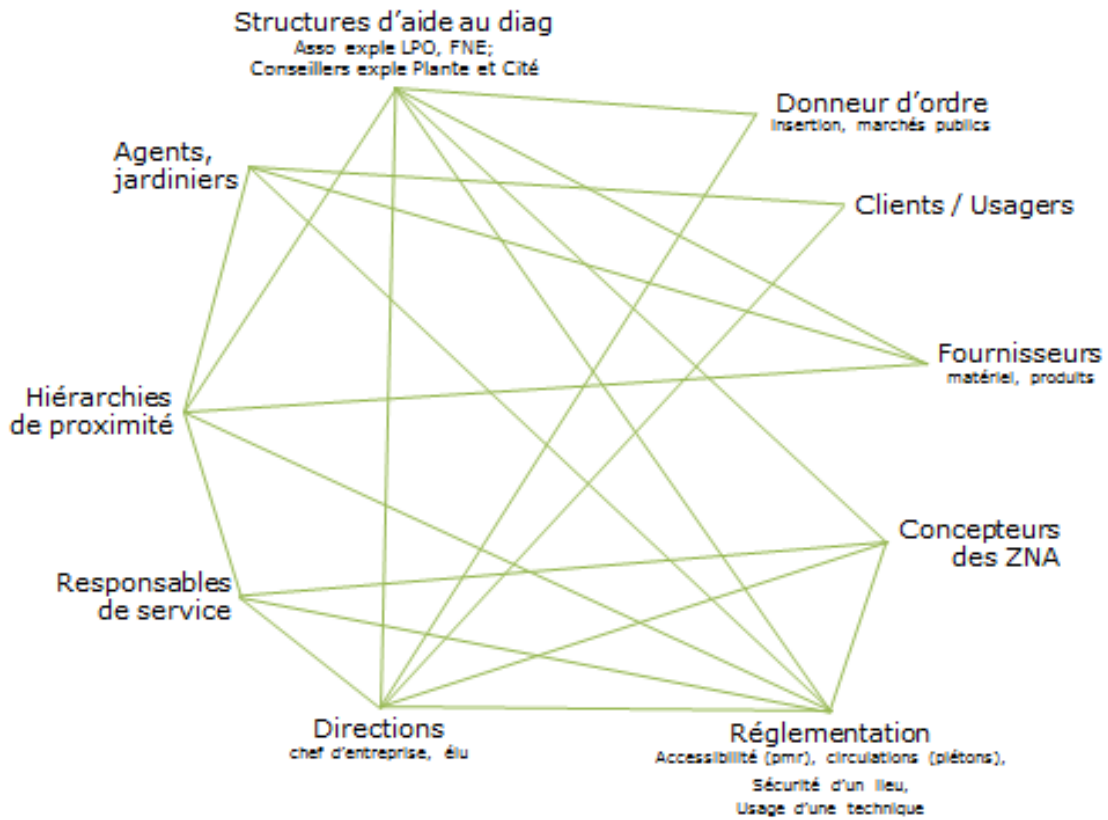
Structures d’aide au diag
Asso exple LPO, FNE;
Conseillers exple Plante et Cité

Donneur d’ordre
Insertion, marchés publics

Agents, jardiniers

Clients / Usagers

Fournisseurs
matériel, produits

Hiérarchies de proximité

Concepteurs des ZNA

Responsables de service

Directions
chef d’entreprise, élu

Réglementation
Accessibilité (pmr), circulations (piétons),
Sécurité d’un lieu,
Usage d’une technique